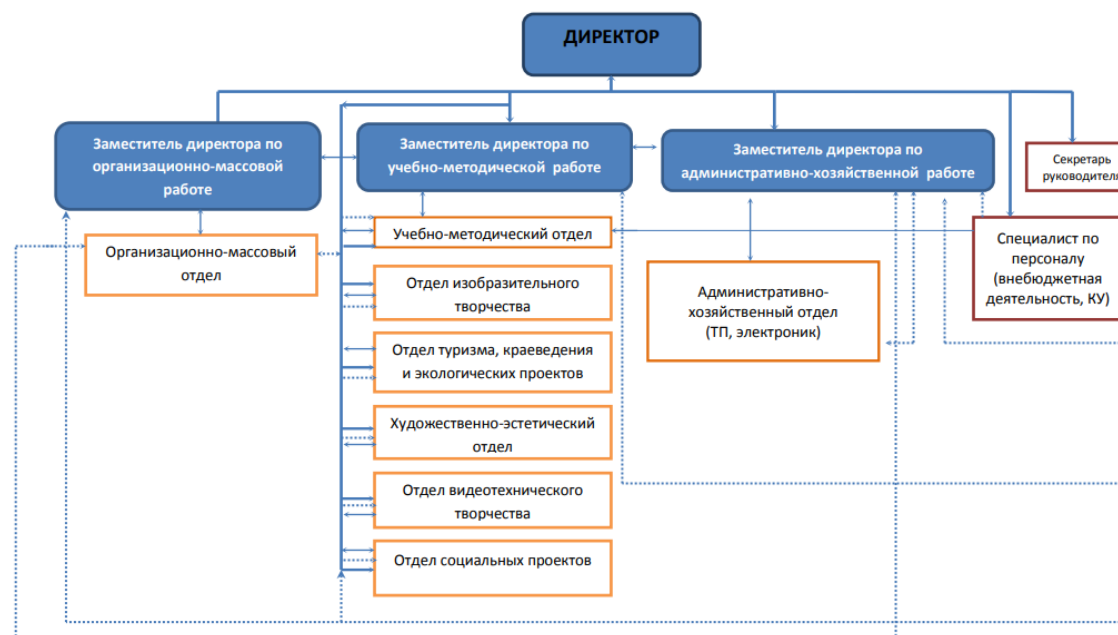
ДИРЕКТОР

Заместитель директора по организационно-массовой работе

Заместитель директора по учебно-методической работе

Заместитель директора по административно-хозяйственной работе

Секретарь руководите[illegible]

Организационно-массовый отдел

Учебно-методический отдел

Отдел изобразительного творчества

Отдел туризма, краеведения и экологических проектов

Художественно-эстетический отдел

Отдел видеотехнического творчества

Отдел социальных проектов

Административно-хозяйственный отдел (ТП, электроник)

Специалист по персоналу (внебюджетная деятельность, КУ)